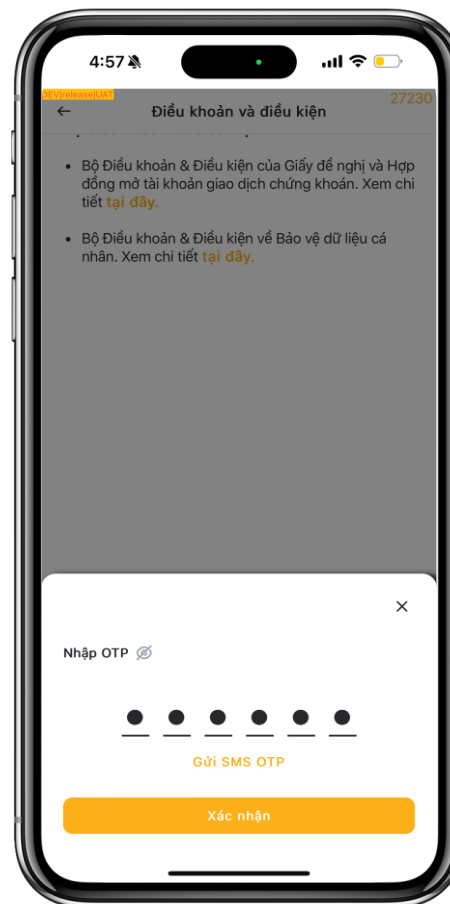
4:57

DEV|release|UAT

27230

Điều khoản và điều kiện

• Bộ Điều khoản & Điều kiện của Giấy đề nghị và Hợp đồng mở tài khoản giao dịch chứng khoán. Xem chi tiết tại đây.

• Bộ Điều khoản & Điều kiện về Bảo vệ dữ liệu cá nhân. Xem chi tiết tại đây.

Nhập OTP

Gửi SMS OTP

Xác nhận